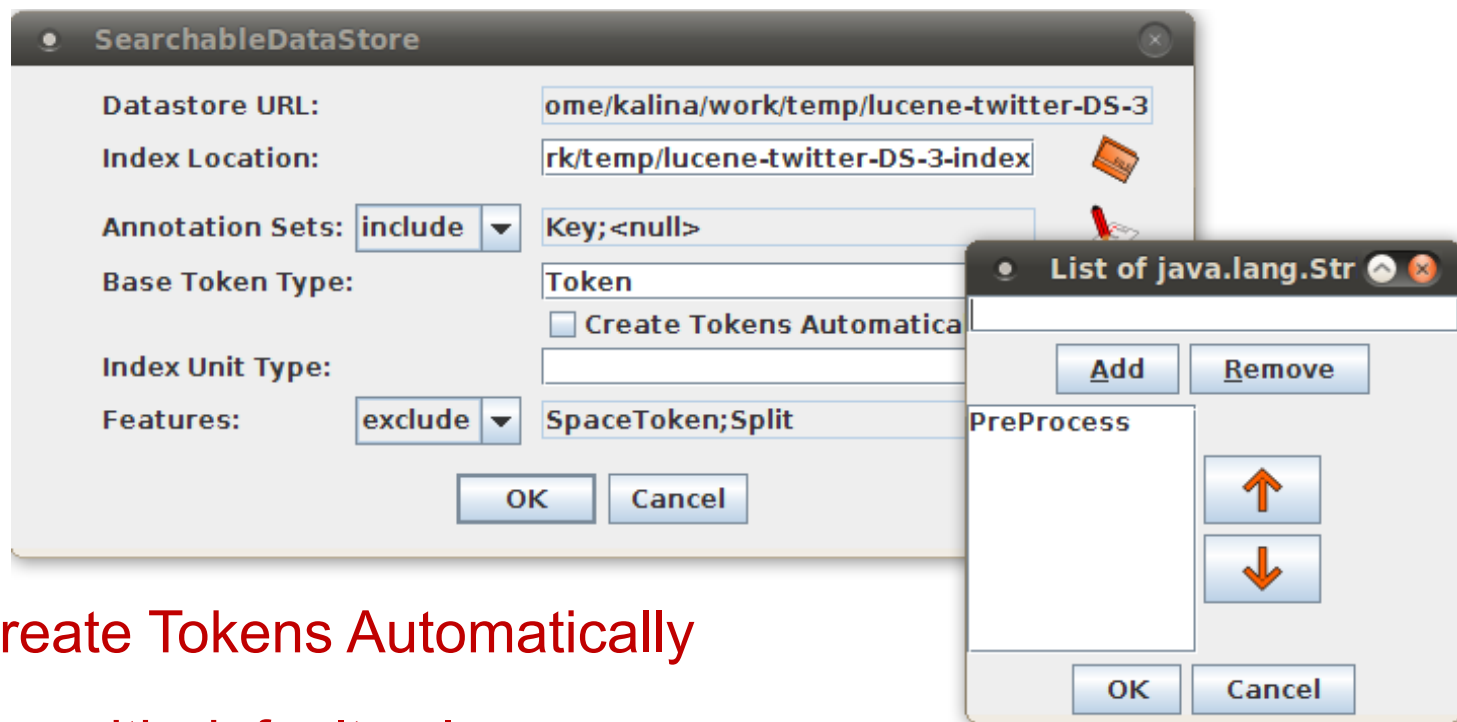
SearchableDataStore

Datastore URL: ome/kalina/work/temp/lucene-twitter-DS-3

Index Location: rk/temp/lucene-twitter-DS-3-index

Annotation Sets: include Key;<null>

Base Token Type: Token

Create Tokens Automatica

Index Unit Type:

Features: exclude SpaceToken;Split

OK Cancel

List of java.lang.Str

Add Remove

PreProcess

OK Cancel

reate Tokens Automatically

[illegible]